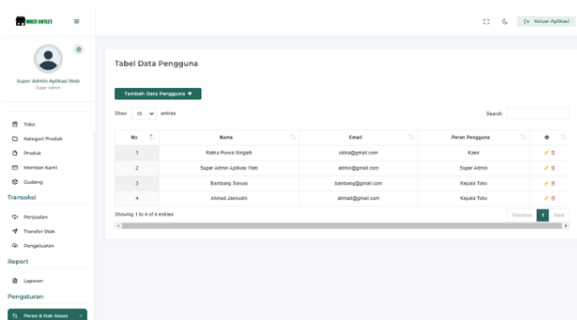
MIKO OUTLET

Keluar Aplikasi

Super Admin Aplikasi Web
Super Admin

Toko
Kategori Produk
Produk
Member Kami
Gudang

Transaksi

Penjualan
Transfer Stok
Pengeluaran

Report

Laporan

Pengaturan

Peran & Hak Akses

Tabel Data Pengguna

Tambah Data Pengguna +

Show 10 entries

Search:

| No | Nama | Email | Peran Pengguna | |
|---|---|---|---|---|
| 1 | Ratna Purna Ningsih | ratna@gmail.com | Kasir | |
| 2 | Super Admin Aplikasi Web | admin@gmail.com | Super Admin | |
| 3 | Bambang Sanusi | bambang@gmail.com | Kepala Toko | |
| 4 | Ahmad Jaenudin | ahmad@gmail.com | Kepala Toko | |

Showing 1 to 4 of 4 entries

Previous 1 Next